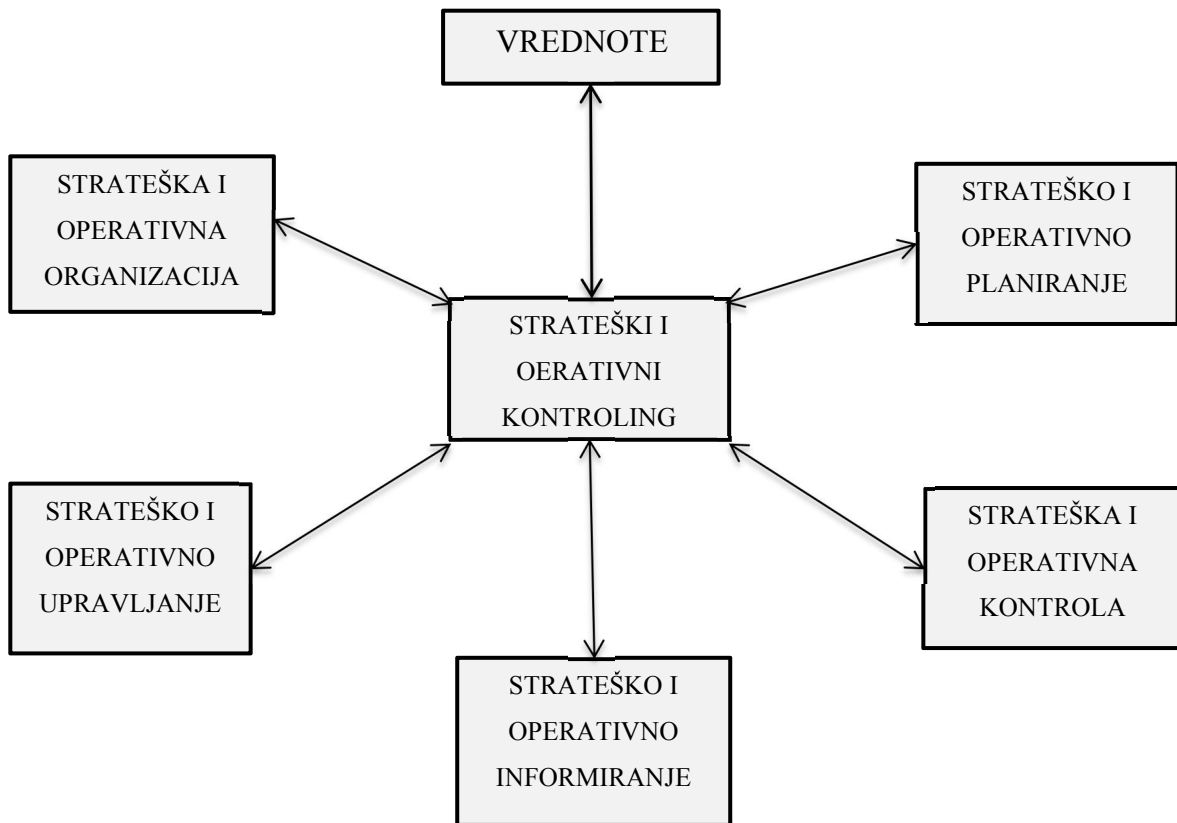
VREDNOTE

STRATEŠKA I OPERATIVNA ORGANIZACIJA

STRATEŠKO I OPERATIVNO PLANIRANJE

STRATEŠKI I OERATIVNI KONTROLING

STRATEŠKO I OPERATIVNO UPRAVLJANJE

STRATEŠKA I OPERATIVNA KONTROLA

STRATEŠKO I OPERATIVNO INFORMIRANJE